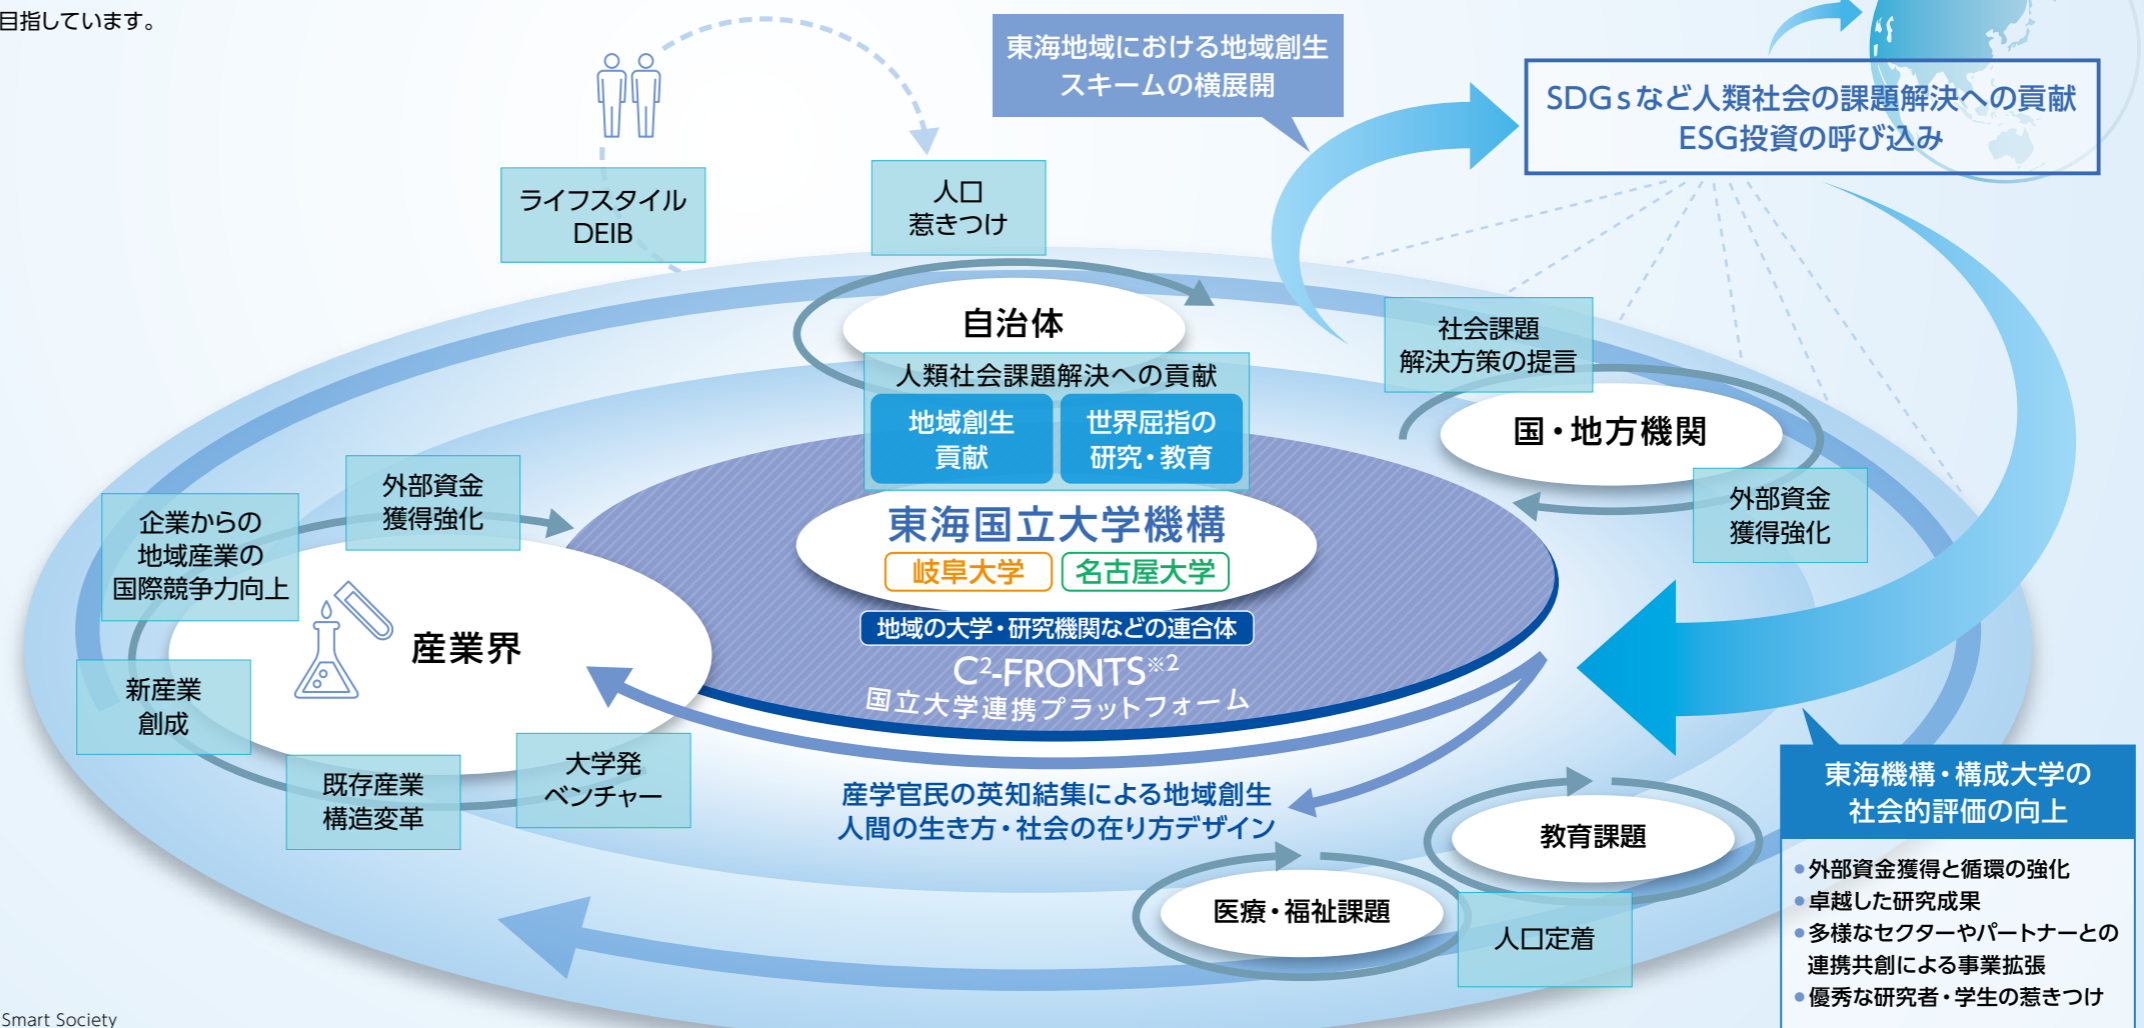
目指しています。

東海地域における地域創生スキームの横展開

SDGsなど人類社会の課題解決への貢献
ESG投資の呼び込み

ライフスタイル
DEIB

人口
惹きつけ

自治体

人類社会課題解決への貢献

地域創生
貢献

世界屈指の
研究・教育

社会課題
解決方策の提言

国・地方機関

外部資金
獲得強化

企業からの
地域産業の
国際競争力向上

外部資金
獲得強化

東海国立大学機構

岐阜大学

名古屋大学

地域の大学・研究機関などの連合体

C$^2$-FRONTS$^{※2}$
国立大学連携プラットフォーム

産業界

新産業
創成

既存産業
構造変革

大学発
ベンチャー

産学官民の英知結集による地域創生
人間の生き方・社会の在り方デザイン

教育課題

医療・福祉課題

人口定着

東海機構・構成大学の
社会的評価の向上

●外部資金獲得と循環の強化
●卓越した研究成果
●多様なセクターやパートナーとの連携共創による事業拡張
●優秀な研究者・学生の惹きつけ

Smart Society